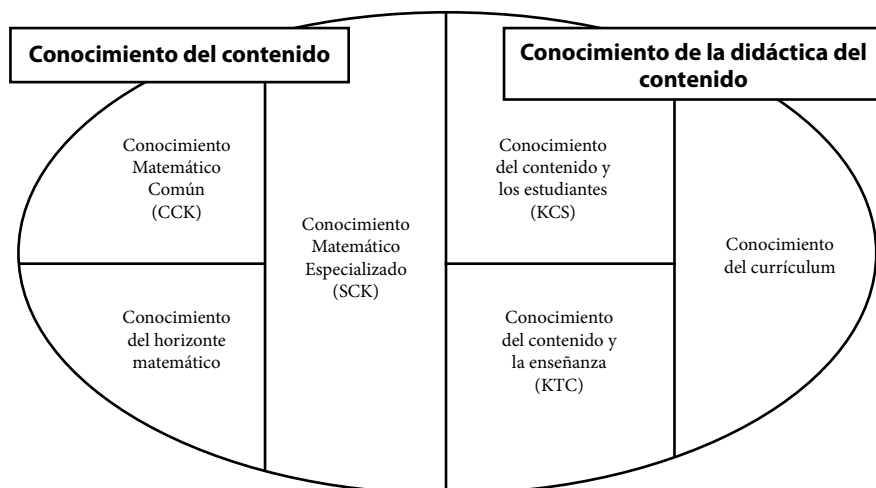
Conocimiento del contenido

Conocimiento de la didáctica del contenido

Conocimiento Matemático Común (CCK)

Conocimiento del horizonte matemático

Conocimiento Matemático Especializado (SCK)

Conocimiento del contenido y los estudiantes (KCS)

Conocimiento del contenido y la enseñanza (KTC)

Conocimiento del currículum